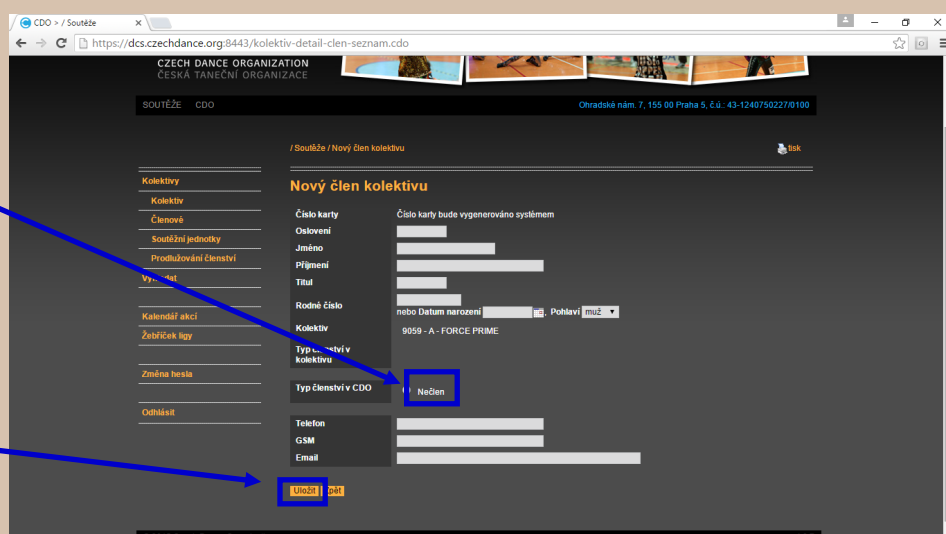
CDO > / Soutěže

https://dcs.czechdance.org:8443/kolektiv-detail-clen-seznam.cdo

CZECH DANCE ORGANIZATION
ČESKÁ TANEČNÍ ORGANIZACE

SOUTĚŽE CDO

Ohradské nám. 7, 155 00 Praha 5, č.ú.: 43-1240750227/0100

/ Soutěže / Nový člen kolektivu

tisk

Kolektivy
Kolektiv
Členové
Soutěžní jednotky
Prodlužování členství
Vy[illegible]dat
Kalendář akcí
Žebříček ligy
Změna hesla
Odhlásit

Nový člen kolektivu

| | |
|---|---|
| Číslo karty | Číslo karty bude vygenerováno systémem |
| Oslovení | |
| Jméno | |
| Příjmení | |
| Titul | |
| Rodné číslo | nebo Datum narození , Pohlaví muž |
| Kolektiv | 9059 - A - FORCE PRIME |
| Typ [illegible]enství v kolektivu | |
| Typ členství v CDO | Nečlen |
| Telefon | |
| GSM | |
| Email | |

Uložit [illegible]pět